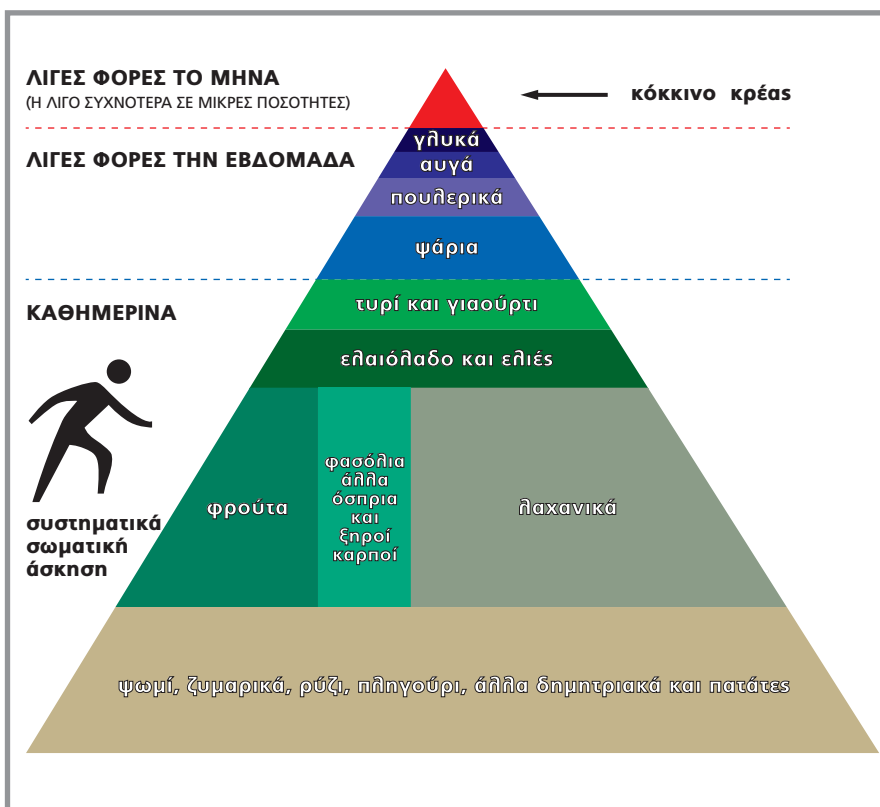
ΛΙΓΕΣ ΦΟΡΕΣ ΤΟ ΜΗΝΑ
(Η ΛΙΓΟ ΣΥΧΝΟΤΕΡΑ ΣΕ ΜΙΚΡΕΣ ΠΟΣΟΤΗΤΕΣ)

κόκκινο κρέας

ΛΙΓΕΣ ΦΟΡΕΣ ΤΗΝ ΕΒΔΟΜΑΔΑ

γλυκά
αυγά
πουλερικά
ψάρια

ΚΑΘΗΜΕΡΙΝΑ

τυρί και γιαούρτι
ελαιόλαδο και ελιές

φρούτα
φασόλια άλλα όσπρια και ξηροί καρποί
λαχανικά

συστηματικά σωματική άσκηση

ψωμί, ζυμαρικά, ρύζι, πληγούρι, άλλα δημητριακά και πατάτες